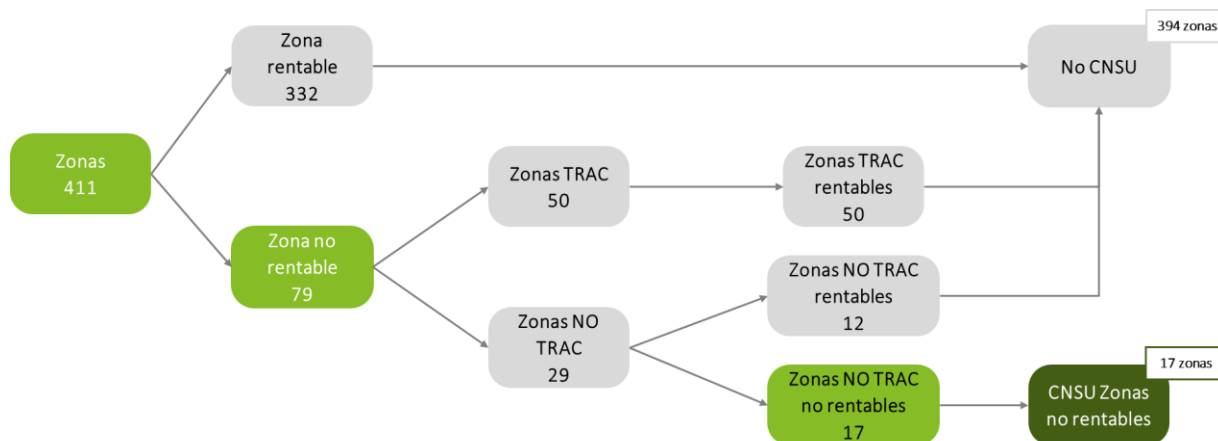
Zonas 411

Zona rentable 332

Zona no rentable 79

Zonas TRAC 50

Zonas NO TRAC 29

Zonas TRAC rentables 50

Zonas NO TRAC rentables 12

Zonas NO TRAC no rentables 17

394 zonas

No CNSU

17 zonas

CNSU Zonas no rentables